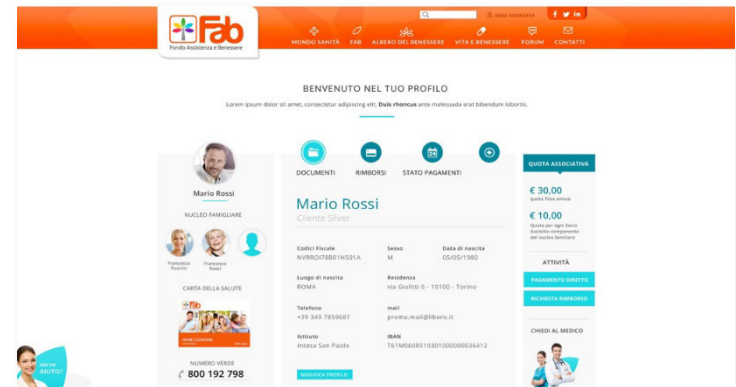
Fab
Fondo Assistenza e Benessere

AREA RISERVATA

MONDO SANITÀ FAB ALBERO DEL BENESSERE VITA E BENESSERE FORUM CONTATTI

BENVENUTO NEL TUO PROFILO

Lorem ipsum dolor sit amet, consectetur adipiscing elit. Duis rhoncus ante malesuada erat bibendum lobortis.

Mario Rossi

NUCLEO FAMIGLIARE

Francesca Puccio
Francesco Rossi

CARTA DELLA SALUTE

NUMERO VERDE
800 192 798

Serve AIUTO?

DOCUMENTI RIMBORSI STATO PAGAMENTI

Mario Rossi
Cliente Silver

Codici Fiscale
NVRROI78B01H501A

Sesso
M

Data di nascita
05/05/1980

Luogo di nascita
ROMA

Residenza
via Giolitti 6 - 10100 - Torino

Telefono
+39 349 7859687

mail
proma.mail@libero.it

Istituto
Intesa San Paolo

IBAN
T61M0608510301000000036412

MODIFICA PROFILO

QUOTA ASSOCIATIVA

€ 30,00
quota fissa annua

€ 10,00
Quota per ogni Socio Assistito componente del nucleo familiare

ATTIVITÀ

PAGAMENTO DIRETTO

RICHIESTA RIMBORSO

CHIEDI AL MEDICO